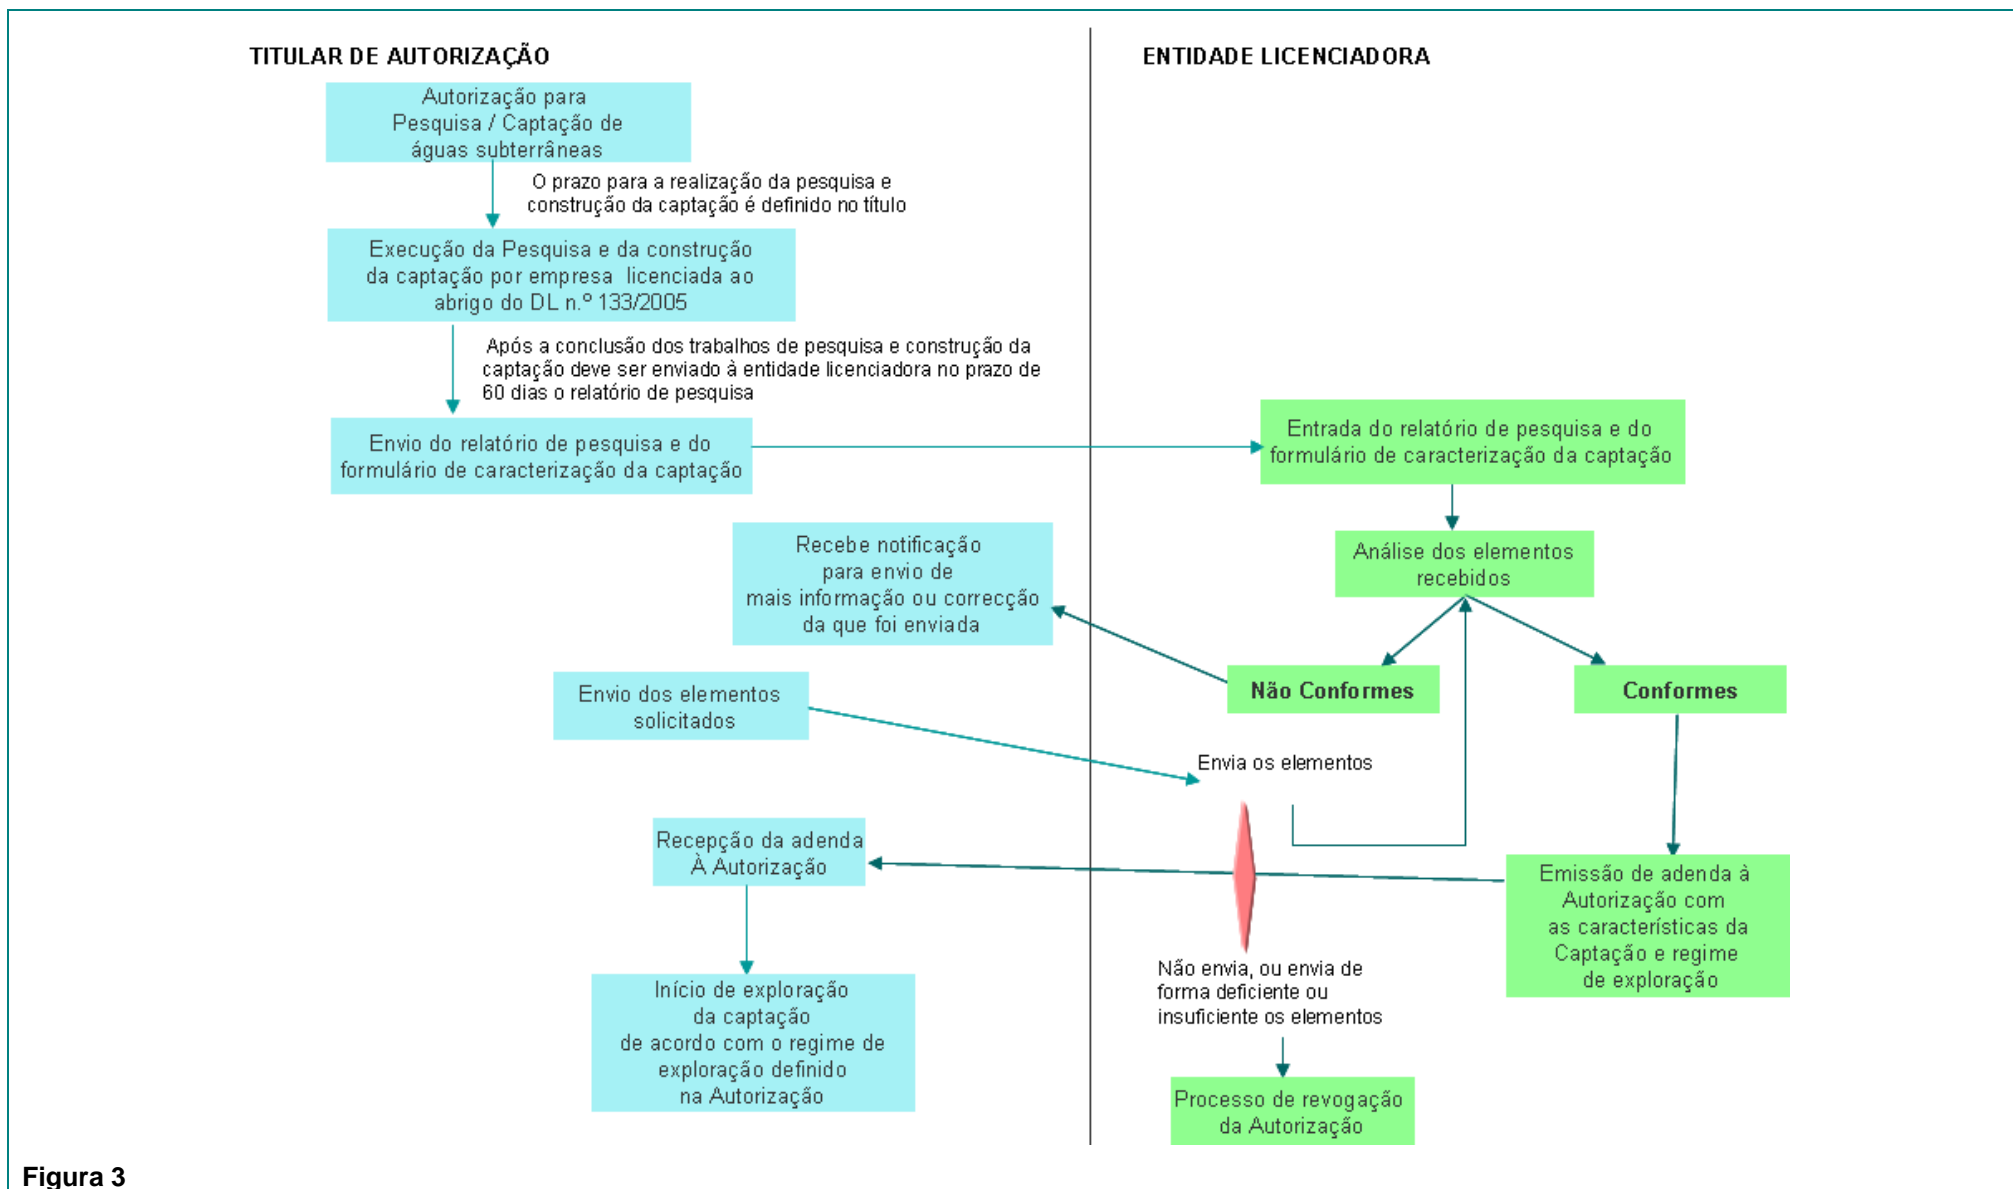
TITULAR DE AUTORIZAÇÃO

ENTIDADE LICENCIADORA

Autorização para Pesquisa / Captação de águas subterrâneas

O prazo para a realização da pesquisa e construção da captação é definido no título

Execução da Pesquisa e da construção da captação por empresa licenciada ao abrigo do DL n.º 133/2005

Após a conclusão dos trabalhos de pesquisa e construção da captação deve ser enviado à entidade licenciadora no prazo de 60 dias o relatório de pesquisa

Envio do relatório de pesquisa e do formulário de caracterização da captação

Entrada do relatório de pesquisa e do formulário de caracterização da captação

Análise dos elementos recebidos

Recebe notificação para envio de mais informação ou correcção da que foi enviada

Não Conformes

Conformes

Envio dos elementos solicitados

Envia os elementos

Recepção da adenda À Autorização

Emissão de adenda à Autorização com as características da Captação e regime de exploração

Não envia, ou envia de forma deficiente ou insuficiente os elementos

Início de exploração da captação de acordo com o regime de exploração definido na Autorização

Processo de revogação da Autorização

Figura 3